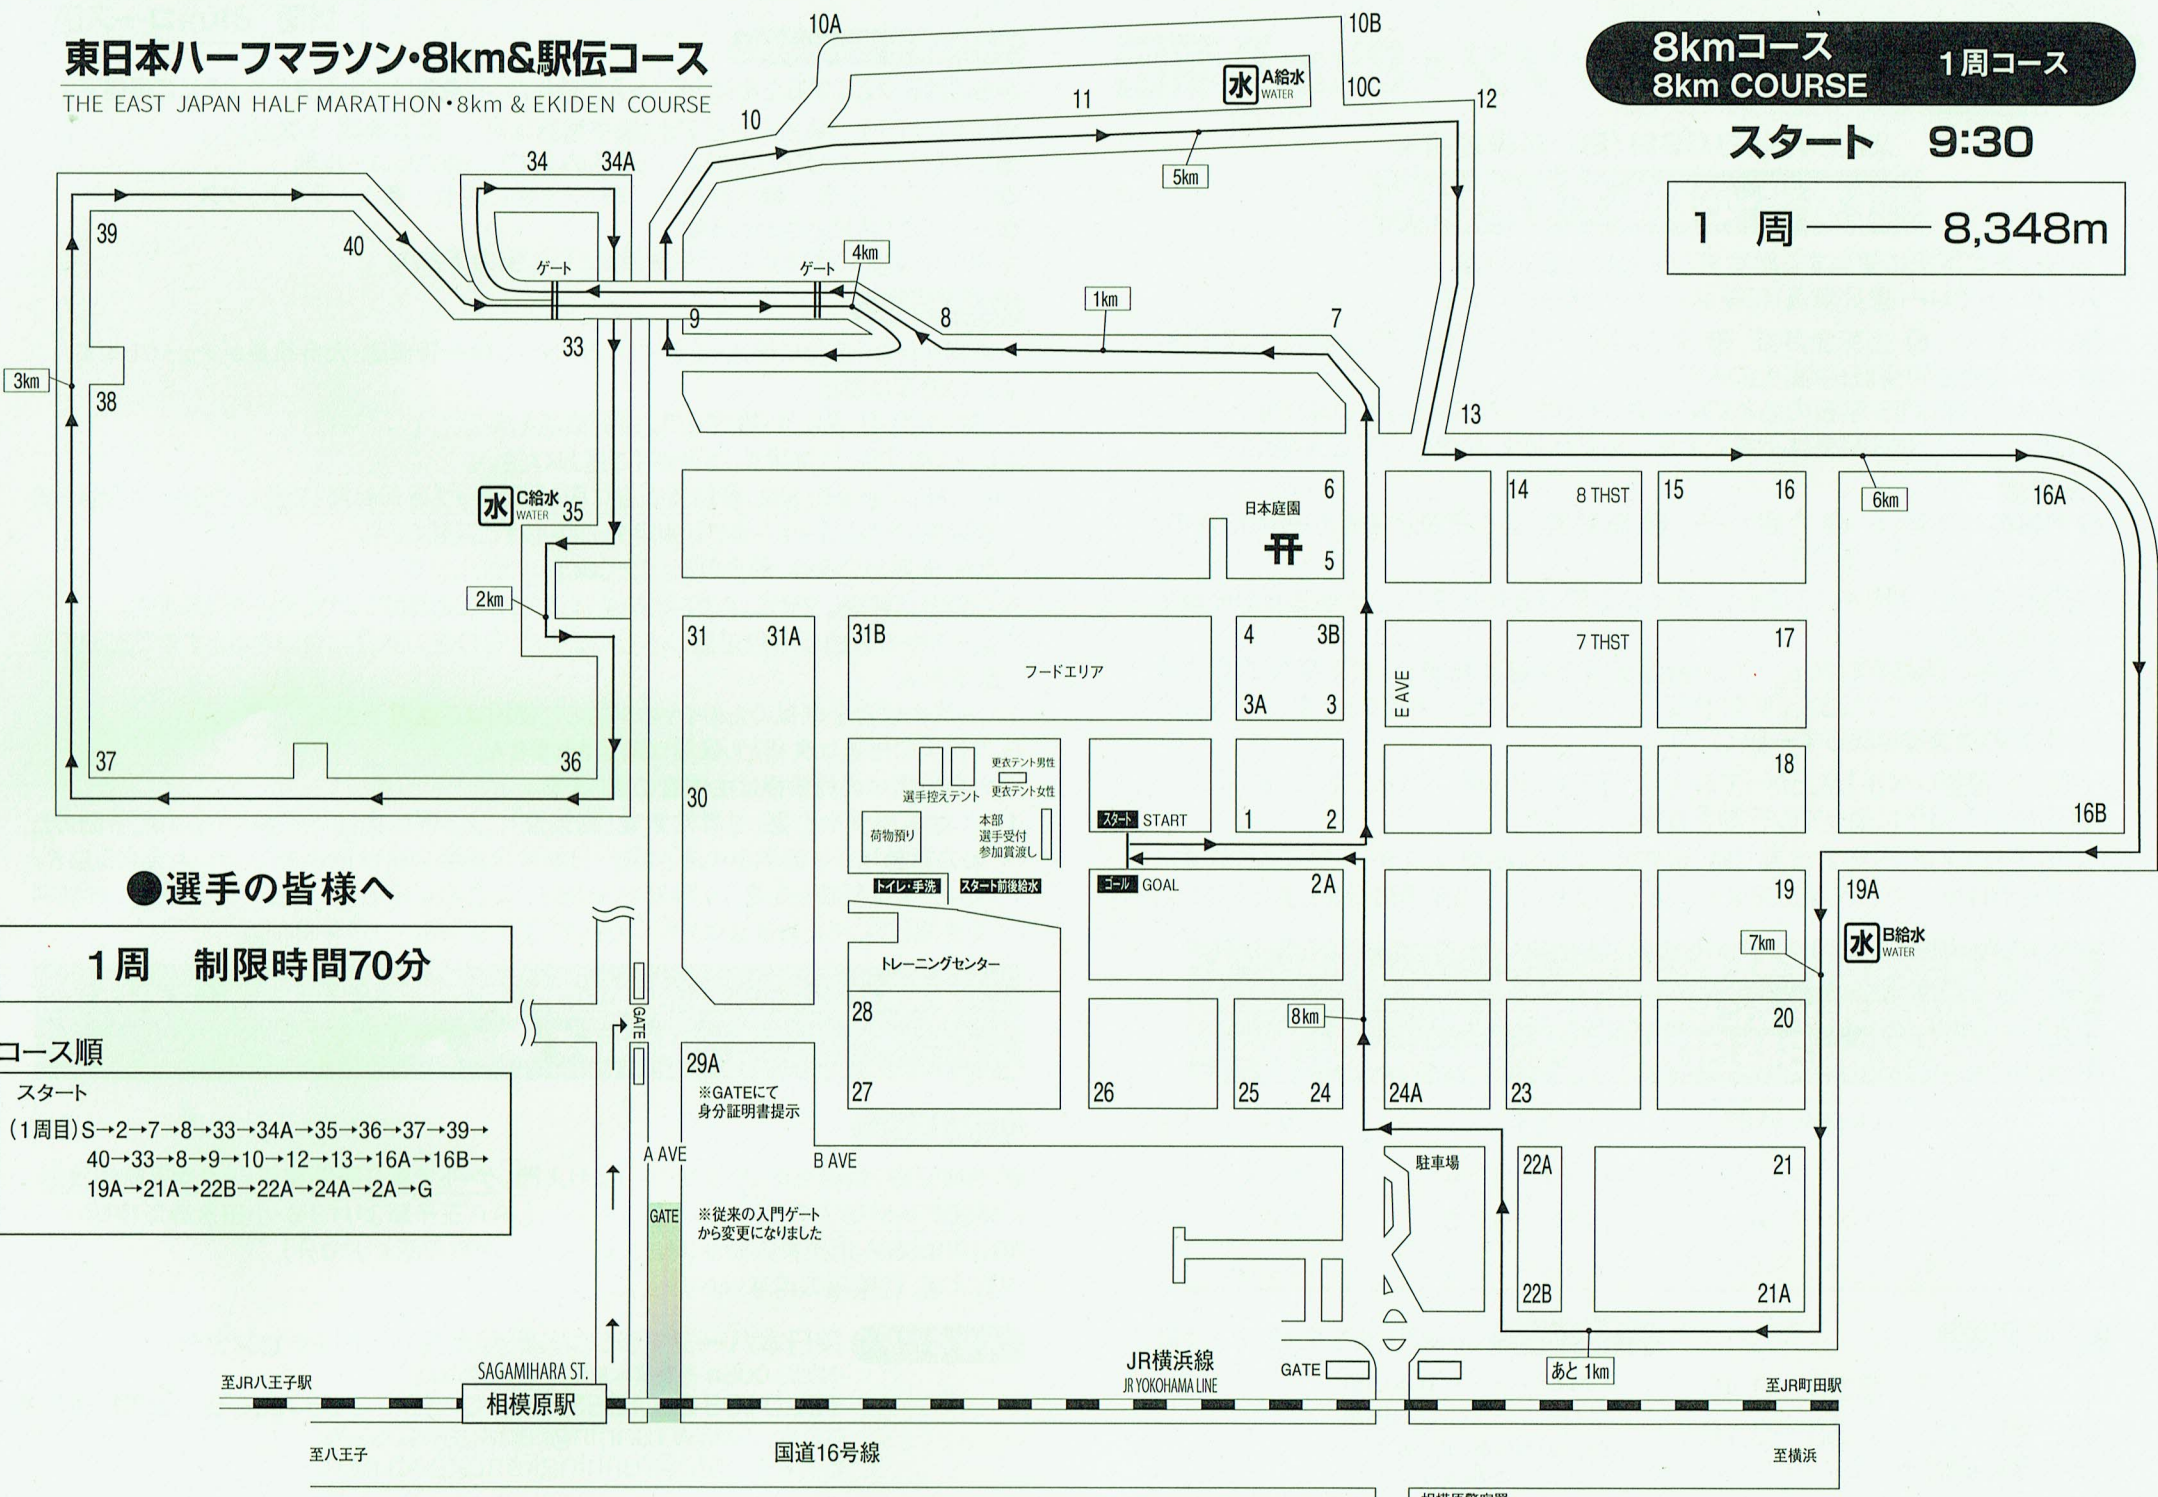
東日本ハーフマラソン・8km&駅伝コース
THE EAST JAPAN HALF MARATHON・8km & EKIDEN COURSE

8kmコース
8km COURSE
1周コース

スタート 9:30

| 1 周 ――― 8,348m |
|---|

10A 10B 10C 12 10 11 34 34A 39 40 ゲート ゲート 4km 5km 水 A給水 WATER 9 8 1km 7 33 3km 38 13 水 C給水 WATER 35 6 日本庭園 5 14 8 THST 15 16 6km 16A 2km 31 31A 31B フードエリア 4 3B 3A 3 E AVE 7 THST 17 18 37 36 30 選手控えテント 更衣テント男性 更衣テント女性 荷物預り 本部 選手受付 参加賞渡し スタート START 1 2 16B トイレ・手洗 スタート前後給水 ゴール GOAL 2A 19 19A 7km 水 B給水 WATER トレーニングセンター GATE 28 8km 20 29A ※GATEにて身分証明書提示 27 26 25 24 24A 23 A AVE B AVE 駐車場 22A 21 GATE ※従来の入門ゲートから変更になりました 22B 21A

●選手の皆様へ

1周　制限時間70分

コース順
スタート
(1周目)S→2→7→8→33→34A→35→36→37→39→40→33→8→9→10→12→13→16A→16B→19A→21A→22B→22A→24A→2A→G

至JR八王子駅 SAGAMIHARA ST. 相模原駅 JR横浜線 JR YOKOHAMA LINE GATE あと 1km 至JR町田駅
至八王子 国道16号線 至横浜